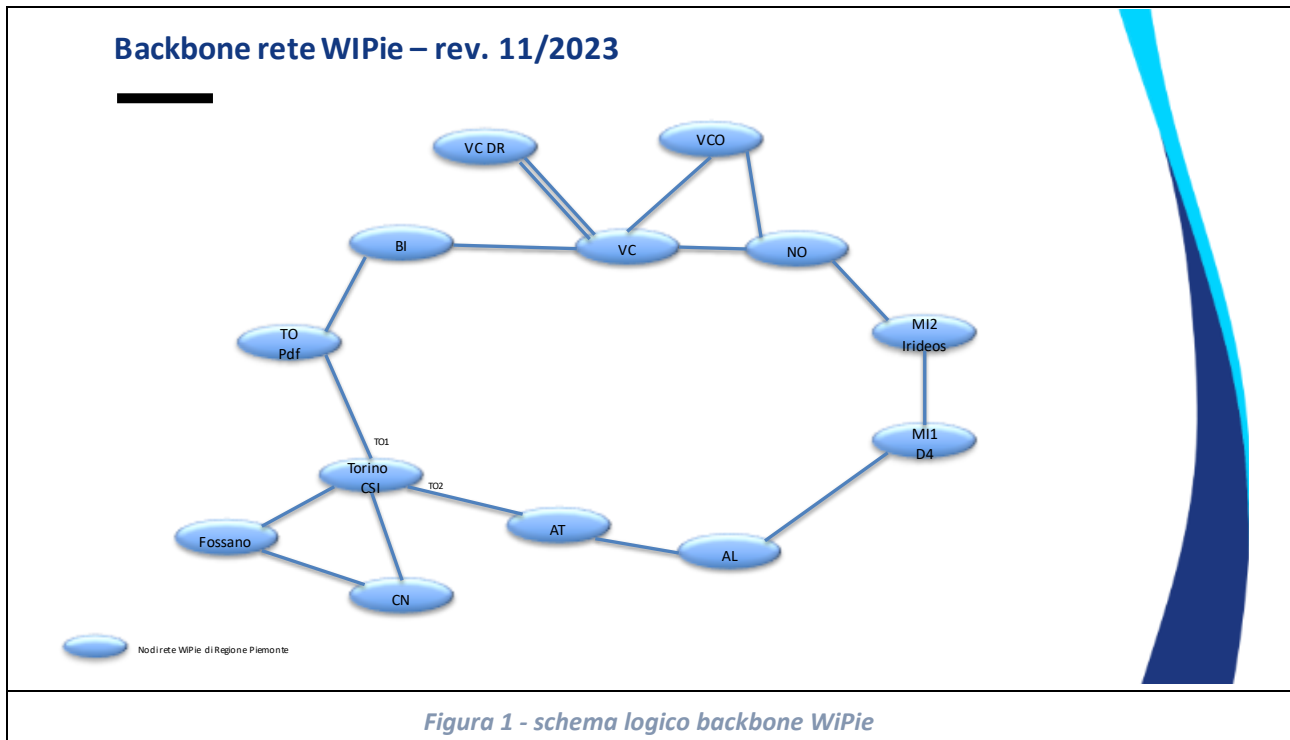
Backbone rete WIPie – rev. 11/2023

VC DR

VCO

BI

VC

NO

MI2 Irideos

TO Pdf

MI1 D4

TO1

Torino CSI

TO2

AT

Fossano

AL

CN

Nodi rete WiPie di Regione Piemonte

Figura 1 - schema logico backbone WiPie